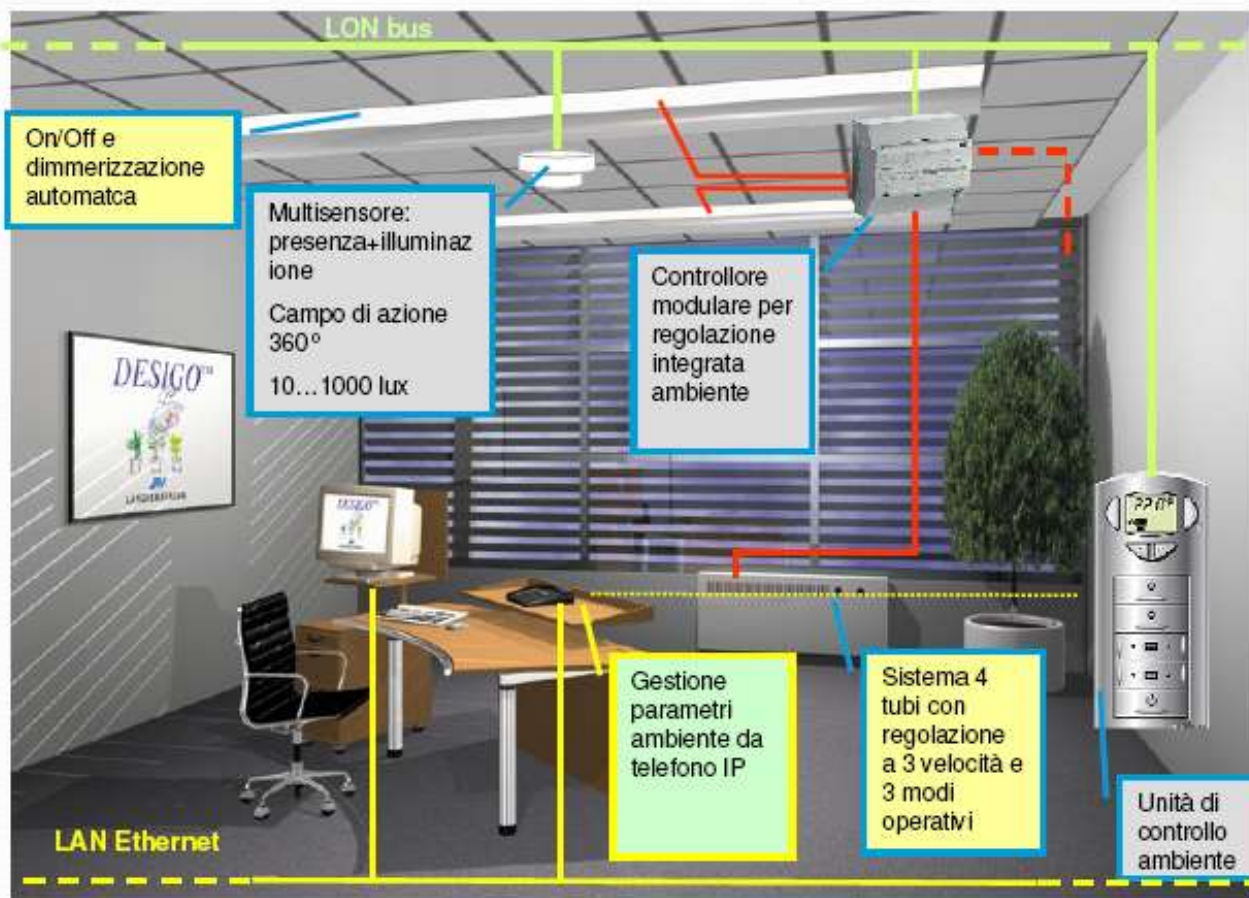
LON bus

On/Off e dimmerizzazione automatca

Multisensore: presenza+illuminazione

Campo di azione 360°

10…1000 lux

Controllore modulare per regolazione integrata ambiente

DESIGO™

DESIGO

22.0°

Gestione parametri ambiente da telefono IP

Sistema 4 tubi con regolazione a 3 velocità e 3 modi operativi

Unità di controllo ambiente

LAN Ethernet